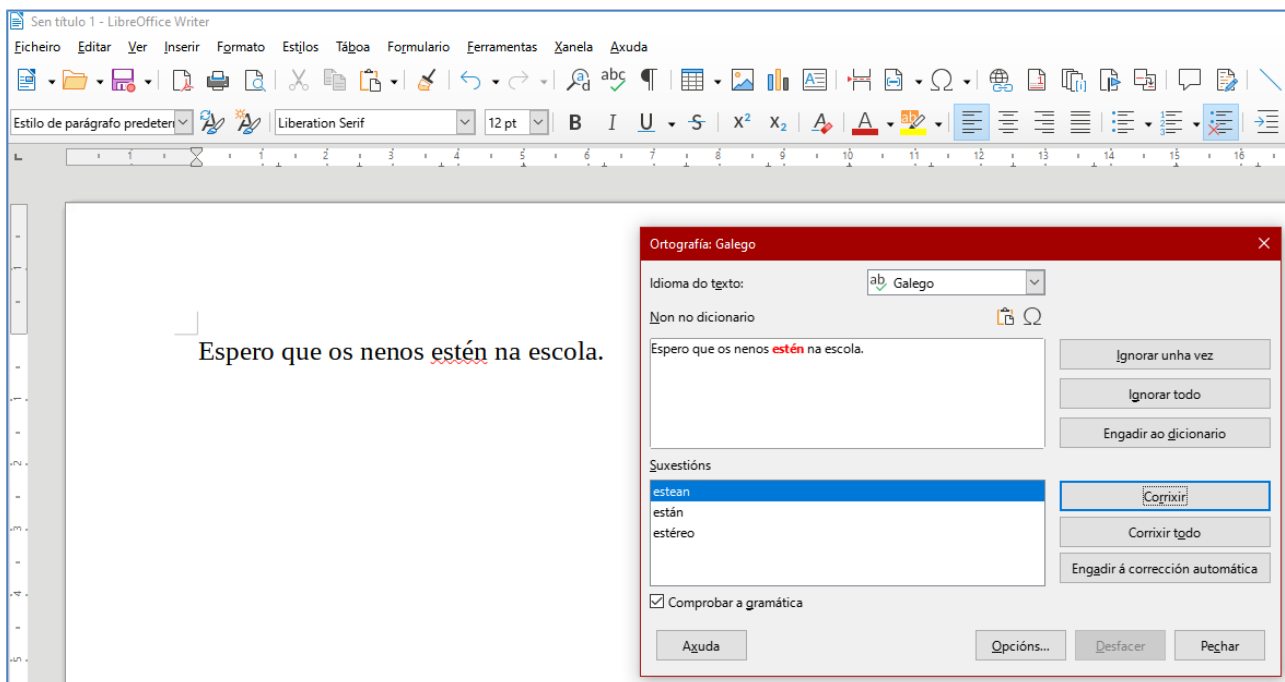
Sen título 1 - LibreOffice Writer

Ficheiro Editar Ver Inserir Formato Estilos Táboa Formulario Ferramentas Xanela Axuda

Estilo de parágrafo predeterm

Liberation Serif

12 pt

B I U S $x^2$ $x_2$

1 2 3 4 5 6 7 8 9 10 11 12 13 14 15 16

Espero que os nenos estén na escola.

Ortografía: Galego

Idioma do texto:

Galego

Non no dicionario

Espero que os nenos estén na escola.

Ignorar unha vez

Ignorar todo

Engadir ao dicionario

Suxestións

estean
están
estéreo

Corrixir

Corrixir todo

Engadir á corrección automática

Comprobar a gramática

Axuda

Opcións...

Desfacer

Pechar